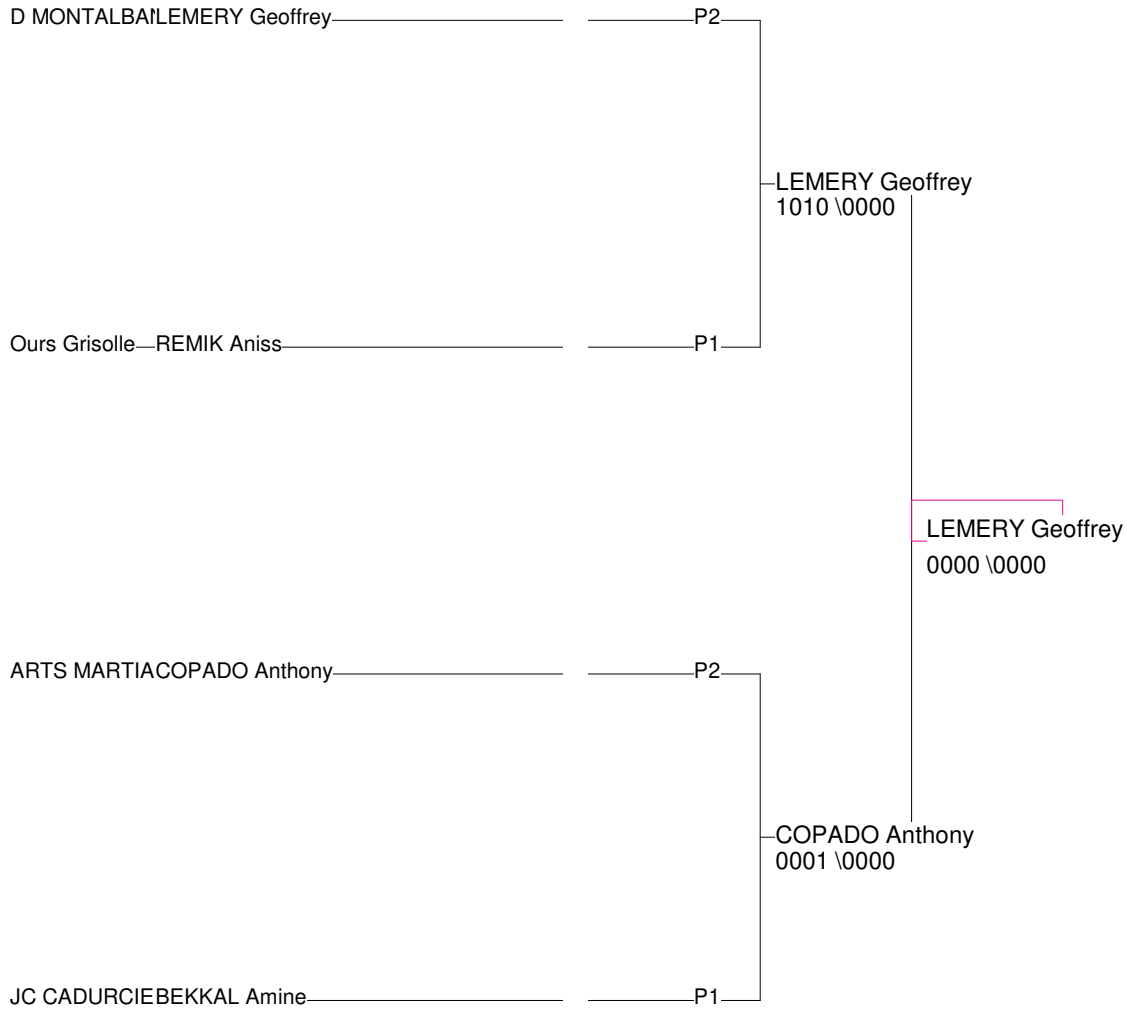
D MONTALBAILEMERY Geoffrey P2

LEMERY Geoffrey
1010 \0000

Ours Grisolle REMIK Aniss P1

LEMERY Geoffrey
0000 \0000

ARTS MARTIACOPADO Anthony P2

COPADO Anthony
0001 \0000

JC CADURCIEBEKKAL Amine P1